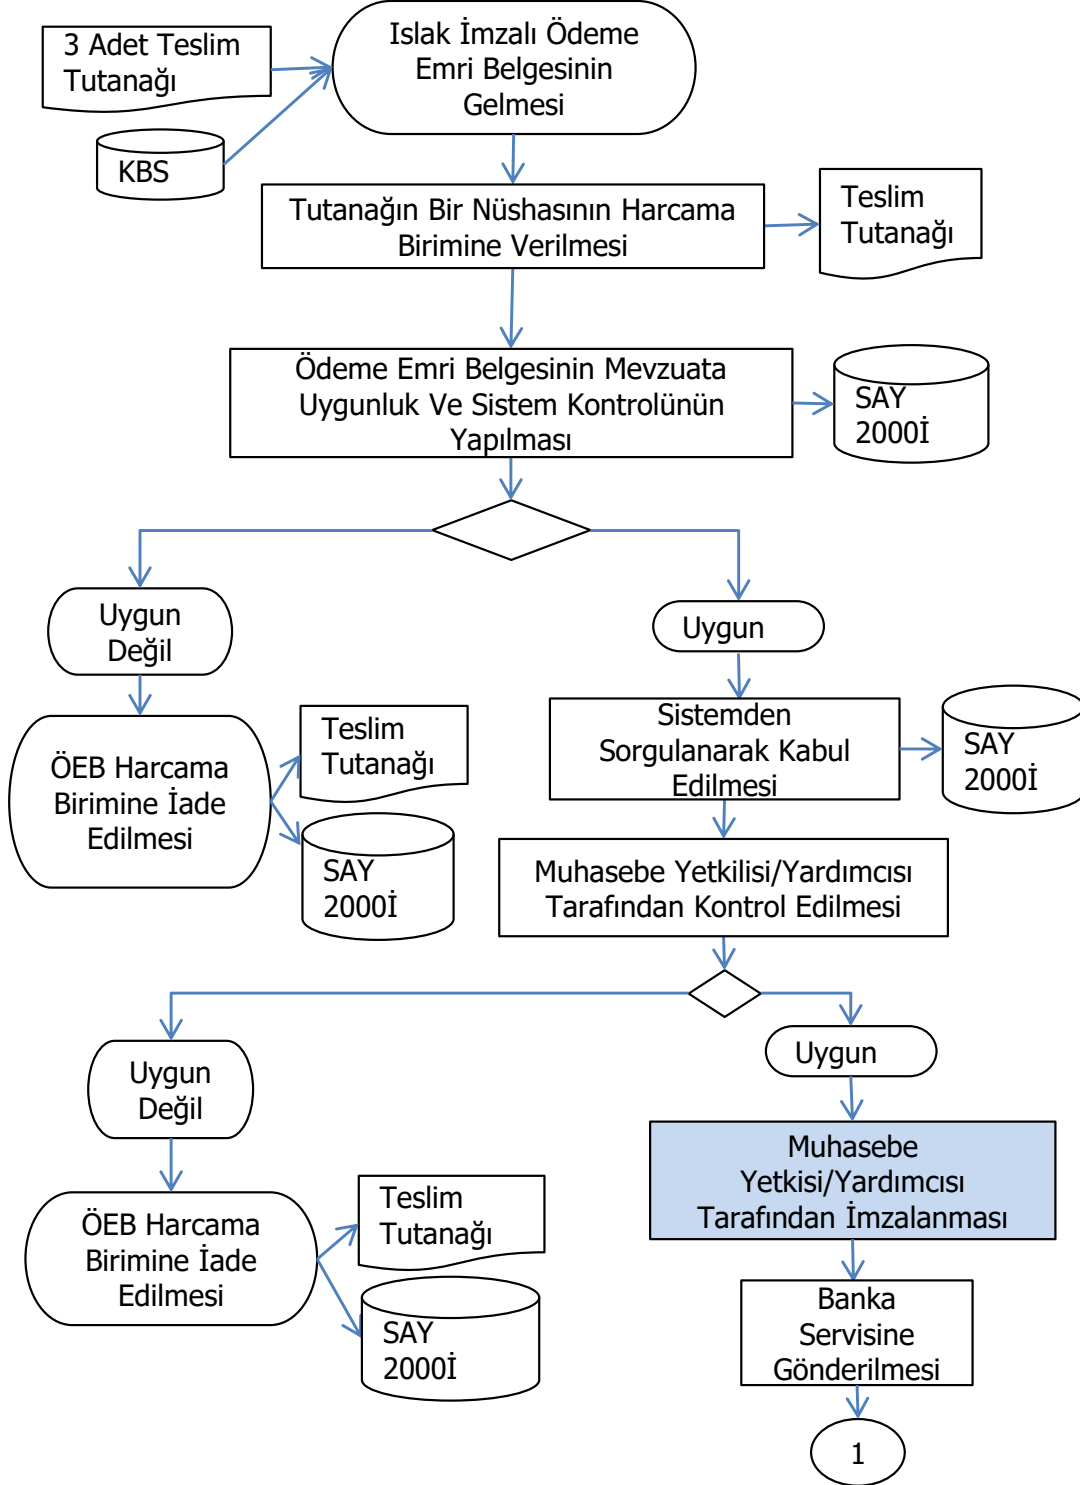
3 Adet Teslim Tutanağı

KBS

Islak İmzalı Ödeme Emri Belgesinin Gelmesi

Tutanağın Bir Nüshasının Harcama Birimine Verilmesi

Teslim Tutanağı

Ödeme Emri Belgesinin Mevzuata Uygunluk Ve Sistem Kontrolünün Yapılması

SAY 2000İ

Uygun Değil

Uygun

ÖEB Harcama Birimine İade Edilmesi

Teslim Tutanağı

SAY 2000İ

Sistemden Sorgulanarak Kabul Edilmesi

SAY 2000İ

Muhasebe Yetkilisi/Yardımcısı Tarafından Kontrol Edilmesi

Uygun Değil

Uygun

ÖEB Harcama Birimine İade Edilmesi

Teslim Tutanağı

SAY 2000İ

Muhasebe Yetkisi/Yardımcısı Tarafından İmzalanması

Banka Servisine Gönderilmesi

1